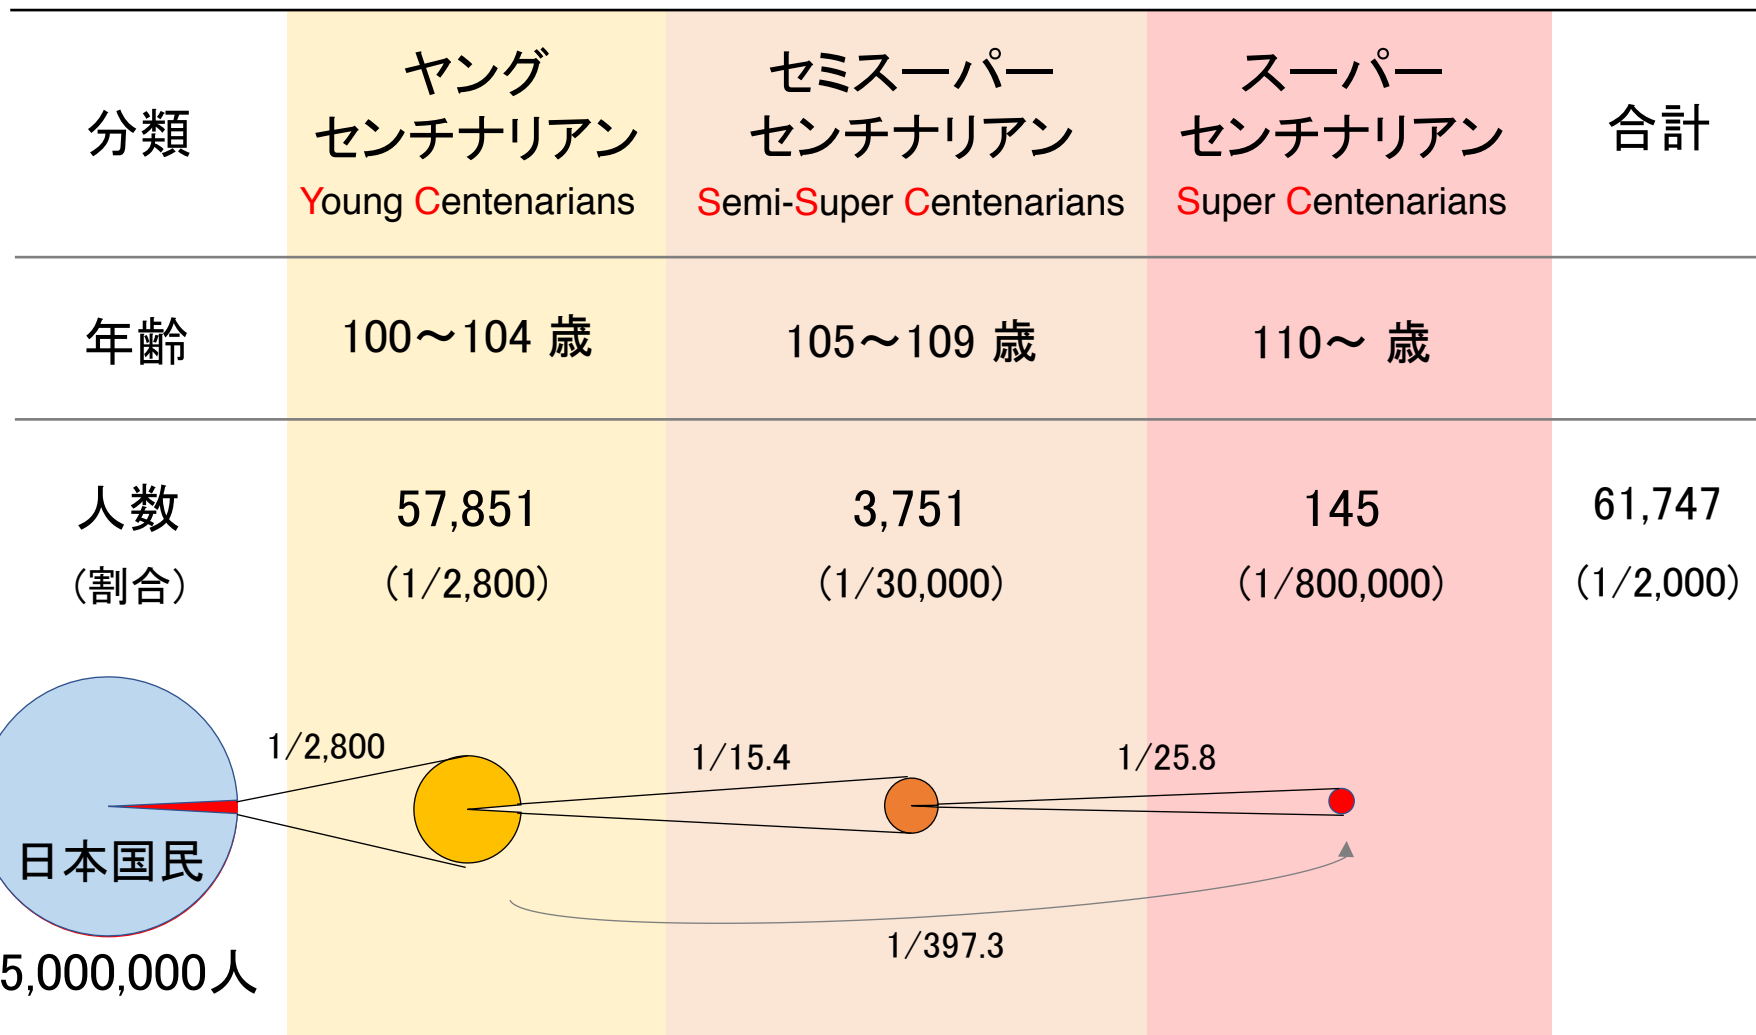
| 分類 | ヤング センチナリアン Young Centenarians | セミスーパー センチナリアン Semi-Super Centenarians | スーパー センチナリアン Super Centenarians | 合計 |
|---|---|---|---|---|
| 年齢 | 100～104 歳 | 105～109 歳 | 110～ 歳 | |
| 人数 (割合) | 57,851 (1/2,800) | 3,751 (1/30,000) | 145 (1/800,000) | 61,747 (1/2,000) |

1/2,800
1/15.4
1/25.8
日本国民
5,000,000人
1/397.3